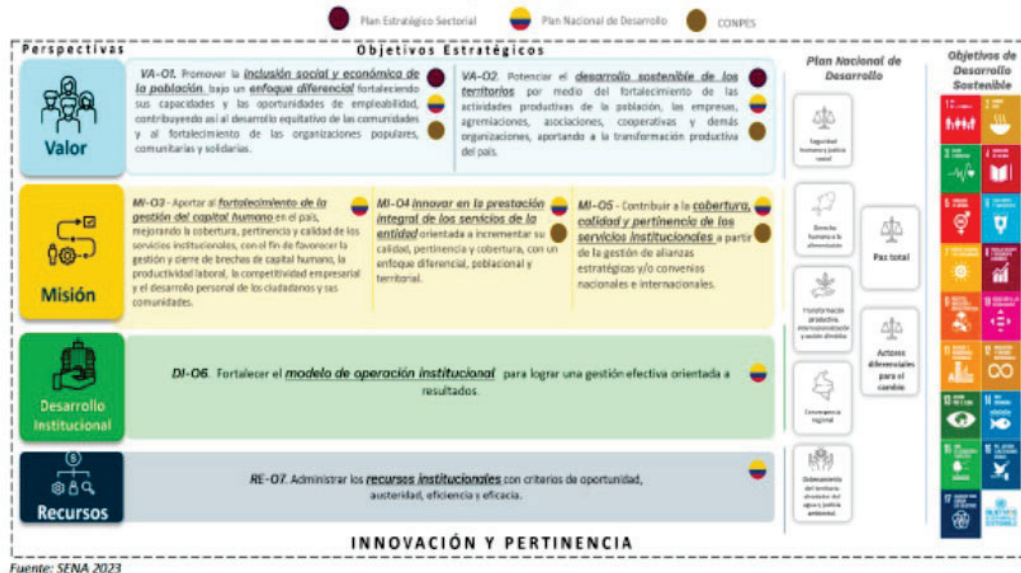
Plan Estratégico Sectorial
Plan Nacional de Desarrollo
CONPES

Perspectivas

Objetivos Estratégicos

Plan Nacional de Desarrollo

Objetivos de Desarrollo Sostenible

Valor

VA-O1. Promover la inclusión social y económica de la población bajo un enfoque diferencial fortaleciendo sus capacidades y las oportunidades de empleabilidad, contribuyendo así al desarrollo equitativo de las comunidades y al fortalecimiento de las organizaciones populares, comunitarias y solidarias.

VA-O2. Potenciar el desarrollo sostenible de los territorios por medio del fortalecimiento de las actividades productivas de la población, las empresas, agremiaciones, asociaciones, cooperativas y demás organizaciones, aportando a la transformación productiva del país.

Misión

MI-O3 - Aportar al fortalecimiento de la gestión del capital humano en el país, mejorando la cobertura, pertinencia y calidad de los servicios institucionales, con el fin de favorecer la gestión y cierre de brechas de capital humano, la productividad laboral, la competitividad empresarial y el desarrollo personal de los ciudadanos y sus comunidades.

MI-O4 Innovar en la prestación integral de los servicios de la entidad orientada a incrementar su calidad, pertinencia y cobertura, con un enfoque diferencial, poblacional y territorial.

MI-O5 - Contribuir a la cobertura, calidad y pertinencia de los servicios institucionales a partir de la gestión de alianzas estratégicas y/o convenios nacionales e internacionales.

Desarrollo Institucional

DI-O6. Fortalecer el modelo de operación institucional para lograr una gestión efectiva orientada a resultados.

Recursos

RE-O7. Administrar los recursos institucionales con criterios de oportunidad, austeridad, eficiencia y eficacia.

Seguridad humana y justicia social

Derecho humano a la alimentación

Transformación productiva, internacionalización y acción climática

Convergencia regional

Ordenamiento del territorio alrededor del agua y justicia ambiental

Paz total

Actores diferenciales para el cambio

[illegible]

INNOVACIÓN Y PERTINENCIA

Fuente: SENA 2023